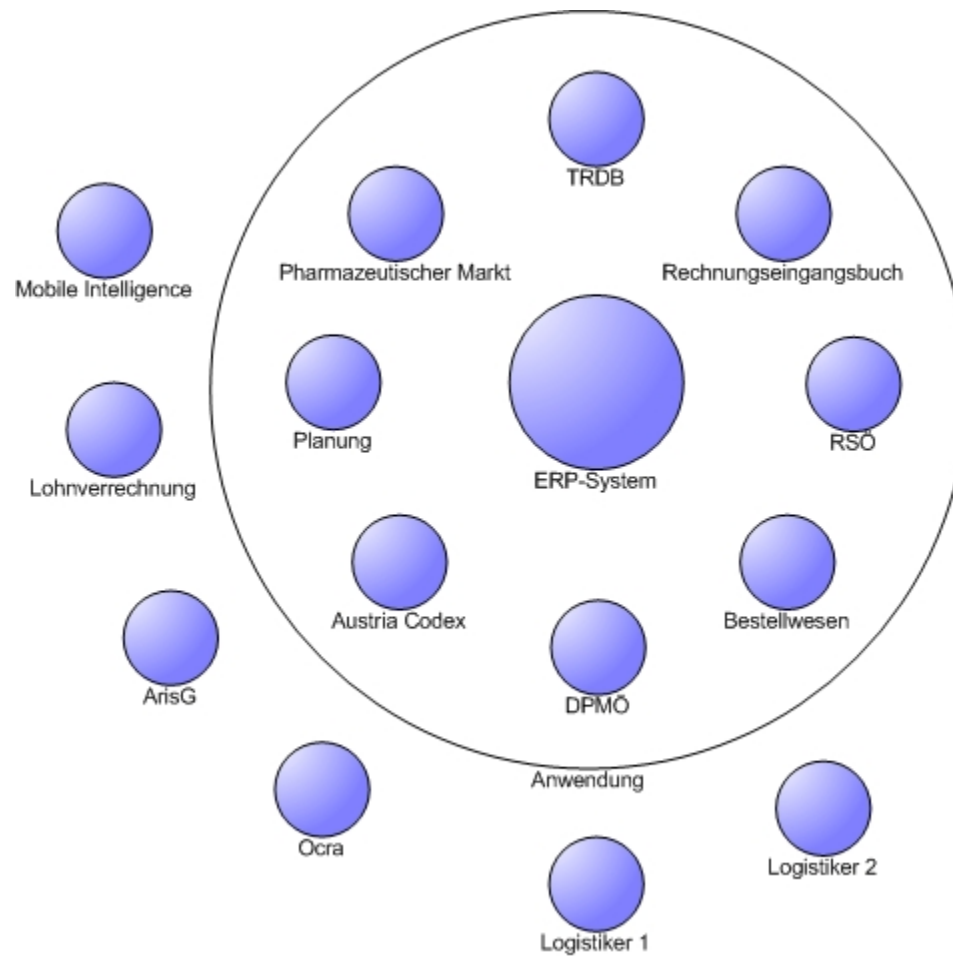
TRDB

Mobile Intelligence

Pharmazeutischer Markt

Rechnungseingangsbuch

Planung

ERP-System

RSÖ

Lohnverrechnung

Austria Codex

Bestellwesen

ArisG

DPMÖ

Anwendung

Ocra

Logistiker 2

Logistiker 1